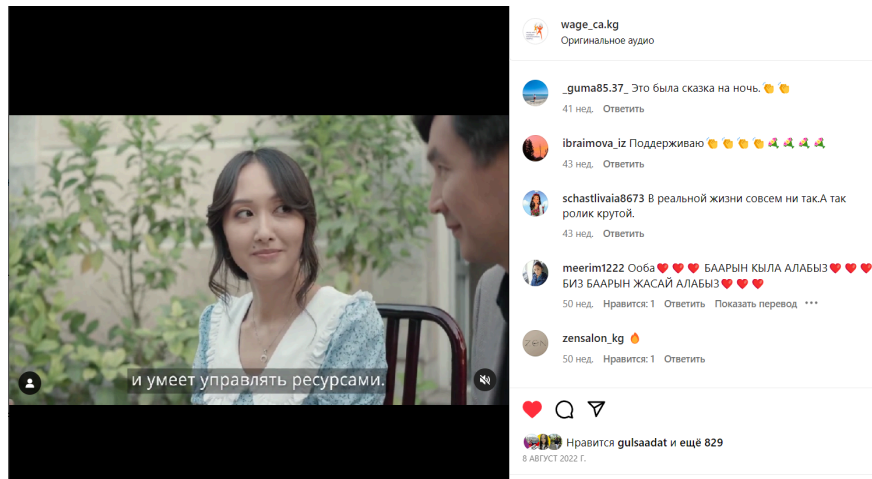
и умеет управлять ресурсами.

wage_ca.kg
Оригинальное аудио

_guma85.37_ Это была сказка на ночь.👏👏
41 нед. Ответить

ibraimova_iz Поддерживаю👏👏👏👏💐💐💐💐
43 нед. Ответить

schastlivaia8673 В реальной жизни совсем ни так.А так ролик крутой.
43 нед. Ответить

meerim1222 Ооба❤️❤️❤️ БААРЫН КЫЛА АЛАБЫЗ❤️❤️❤️ БИЗ БААРЫН ЖАСАЙ АЛАБЫЗ❤️❤️❤️
50 нед. Нравится: 1 Ответить Показать перевод •••

zensalon_kg 🔥
50 нед. Нравится: 1 Ответить

Нравится gulsaadat и ещё 829
8 АВГУСТ 2022 Г.